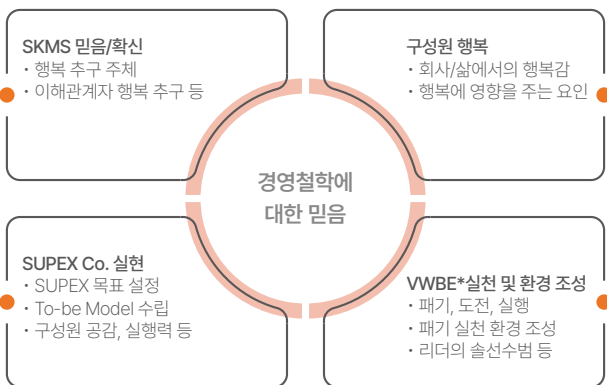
SKMS 믿음/확신
・행복 추구 주체
・이해관계자 행복 추구 등

구성원 행복
・회사/삶에서의 행복감
・행복에 영향을 주는 요인

경영철학에 대한 믿음

SUPEX Co. 실현
・SUPEX 목표 설정
・To-be Model 수립
・구성원 공감, 실행력 등

VWBE*실천 및 환경 조성
・패기, 도전, 실행
・패기 실천 환경 조성
・리더의 솔선수범 등